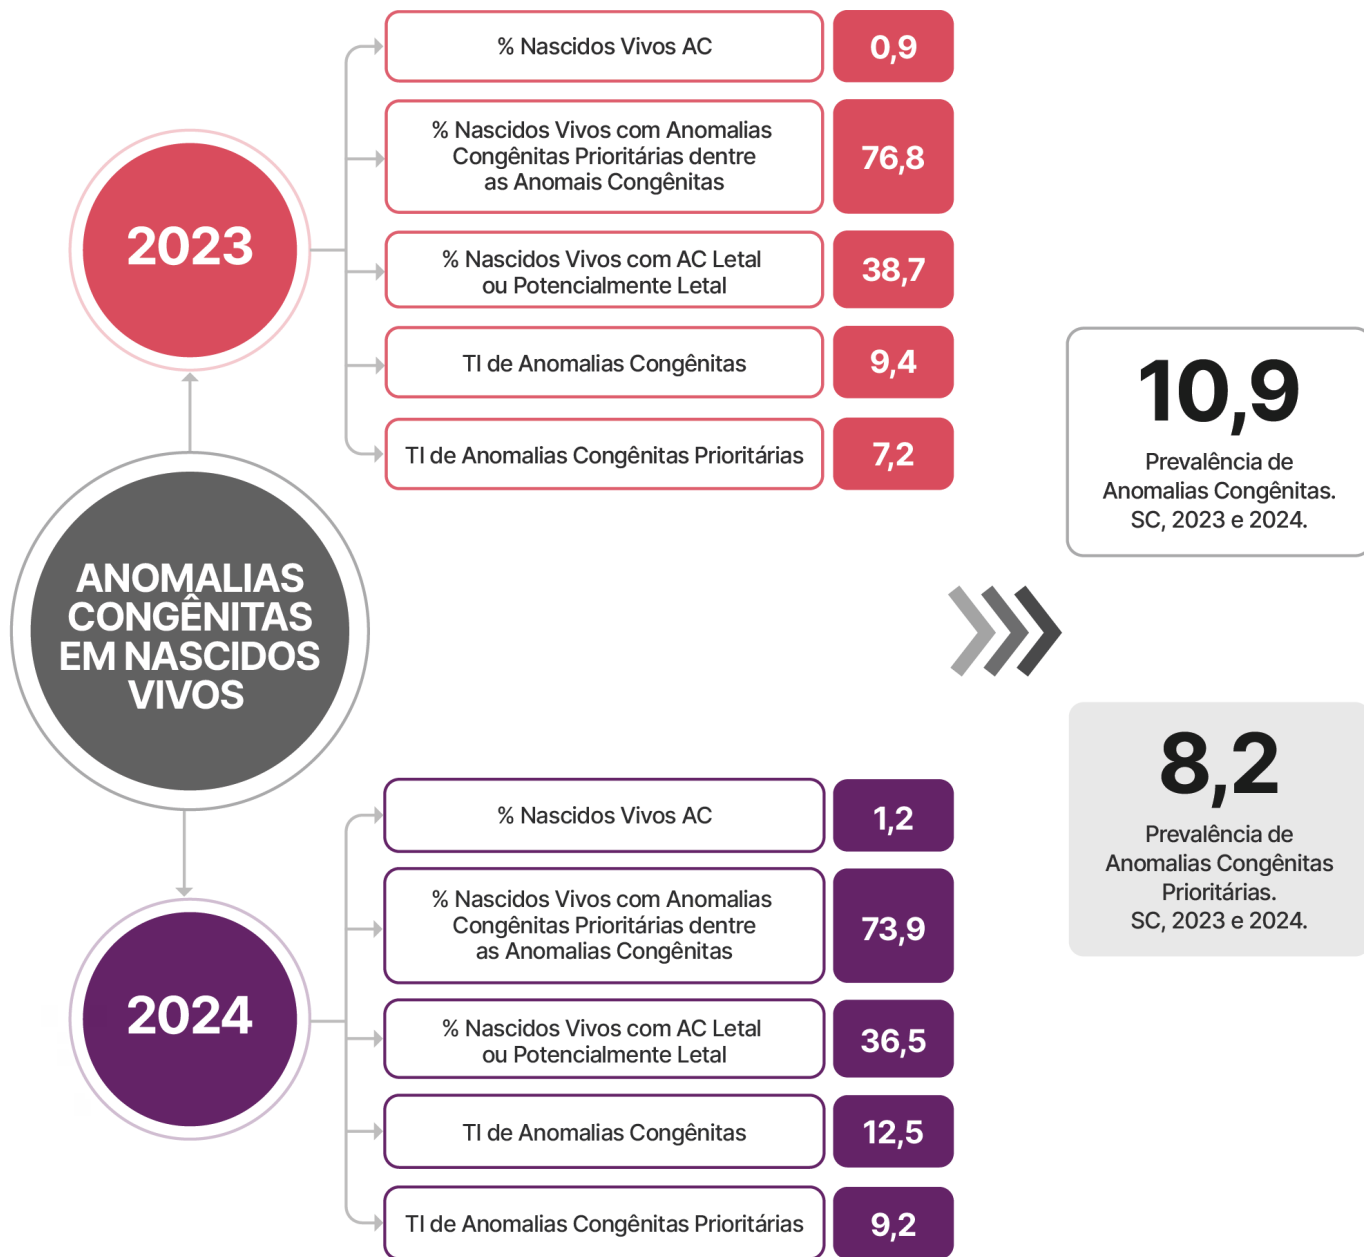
2023

| | |
|---|---|
| % Nascidos Vivos AC | 0,9 |
| % Nascidos Vivos com Anomalias Congênitas Prioritárias dentre as Anomais Congênitas | 76,8 |
| % Nascidos Vivos com AC Letal ou Potencialmente Letal | 38,7 |
| TI de Anomalias Congênitas | 9,4 |
| TI de Anomalias Congênitas Prioritárias | 7,2 |

ANOMALIAS CONGÊNITAS EM NASCIDOS VIVOS

2024

| | |
|---|---|
| % Nascidos Vivos AC | 1,2 |
| % Nascidos Vivos com Anomalias Congênitas Prioritárias dentre as Anomalias Congênitas | 73,9 |
| % Nascidos Vivos com AC Letal ou Potencialmente Letal | 36,5 |
| TI de Anomalias Congênitas | 12,5 |
| TI de Anomalias Congênitas Prioritárias | 9,2 |

10,9
Prevalência de Anomalias Congênitas. SC, 2023 e 2024.

8,2
Prevalência de Anomalias Congênitas Prioritárias. SC, 2023 e 2024.